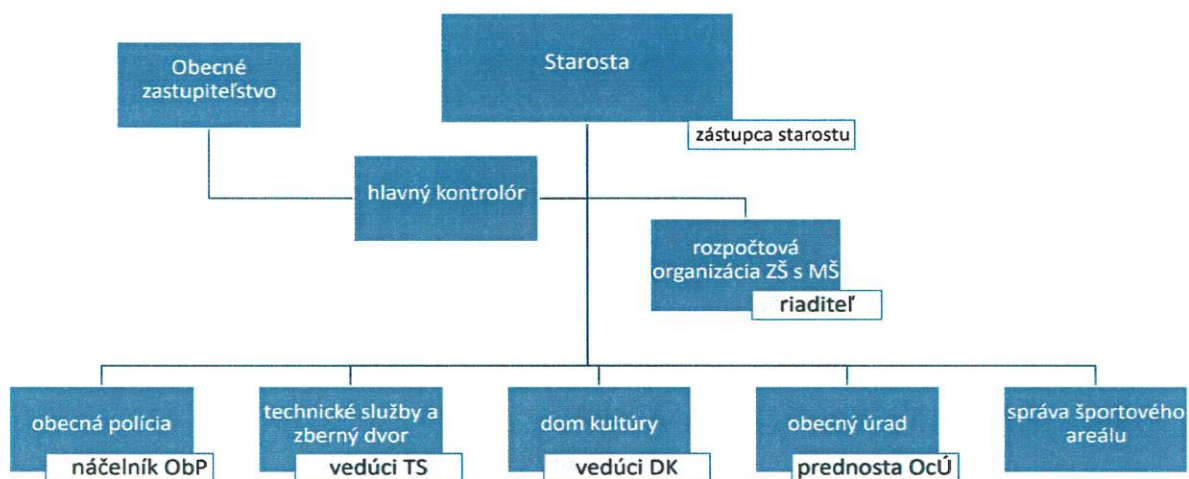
Obecné zastupiteľstvo

Starosta

zástupca starostu

hlavný kontrolór

rozpočtová organizácia ZŠ s MŠ

riaditeľ

obecná polícia

náčelník ObP

technické služby a zberný dvor

vedúci TS

dom kultúry

vedúci DK

obecný úrad

prednosta OcÚ

správa športového areálu